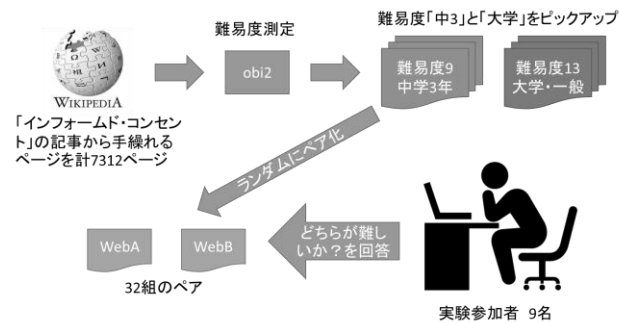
WIKIPEDIA

「インフォームド・コンセント」の記事から手繰れるページを計7312ページ

難易度測定

obi2

難易度「中3」と「大学」をピックアップ

難易度9
中学3年

難易度13
大学・一般

ランダムにペア化

WebA

WebB

32組のペア

どちらが難しいか？を回答

実験参加者 9名